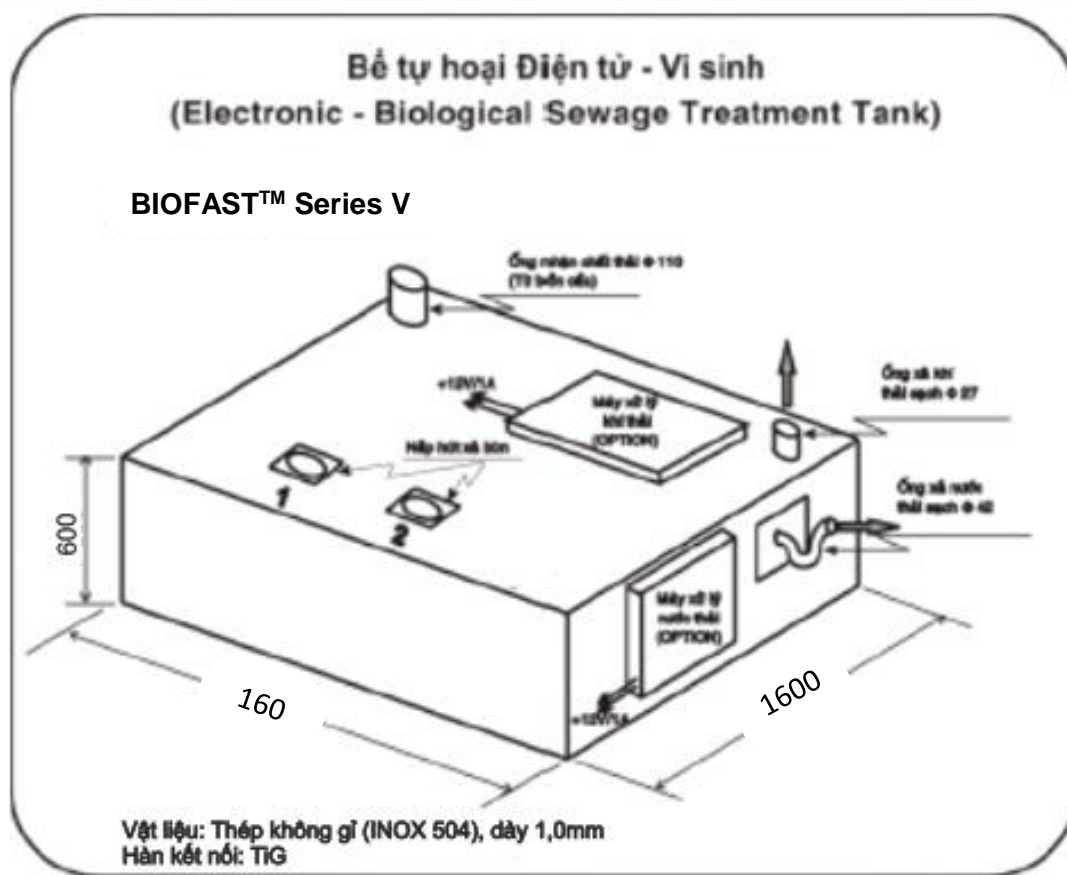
Bể tự hoại Điện tử - Vi sinh
(Electronic - Biological Sewage Treatment Tank)

BIOFAST$^{TM}$ Series V

Ống nhận chất thải Φ 110 (Từ bồn cầu)

+12V/1A

Máy xử lý khí thải (OPTION)

Ống xả khí thải sạch Φ 27

Hấp hút xả bùn

1

2

Ống xả nước thải sạch Φ 42

600

Máy xử lý nước thải (OPTION)

+12V/1A

160

1600

Vật liệu: Thép không gỉ (INOX 504), dày 1,0mm
Hàn kết nối: TiG